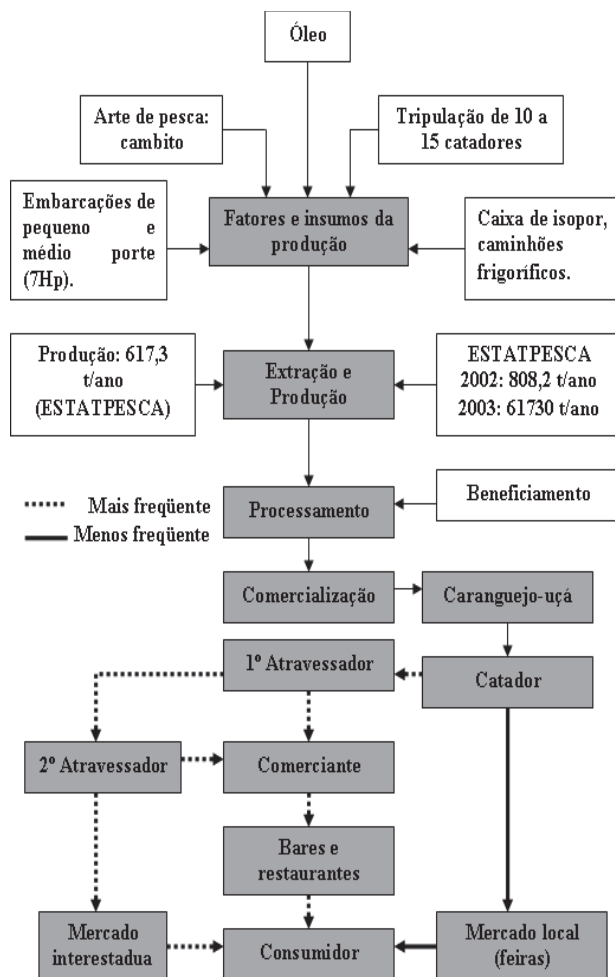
Óleo

Arte de pesca: cambito

Tripulação de 10 a 15 catadores

Embarcações de pequeno e médio porte (7Hp).

Fatores e insumos da produção

Caixa de isopor, caminhões frigoríficos.

Produção: 617,3 t/ano (ESTATPESCA)

Extração e Produção

ESTATPESCA 2002: 808,2 t/ano 2003: 61730 t/ano

Mais freqüente

Menos freqüente

Processamento

Beneficiamento

Comercialização

Caranguejo-uçá

1º Atravessador

Catador

2º Atravessador

Comerciante

Bares e restaurantes

Mercado interestadua

Consumidor

Mercado local (feiras)